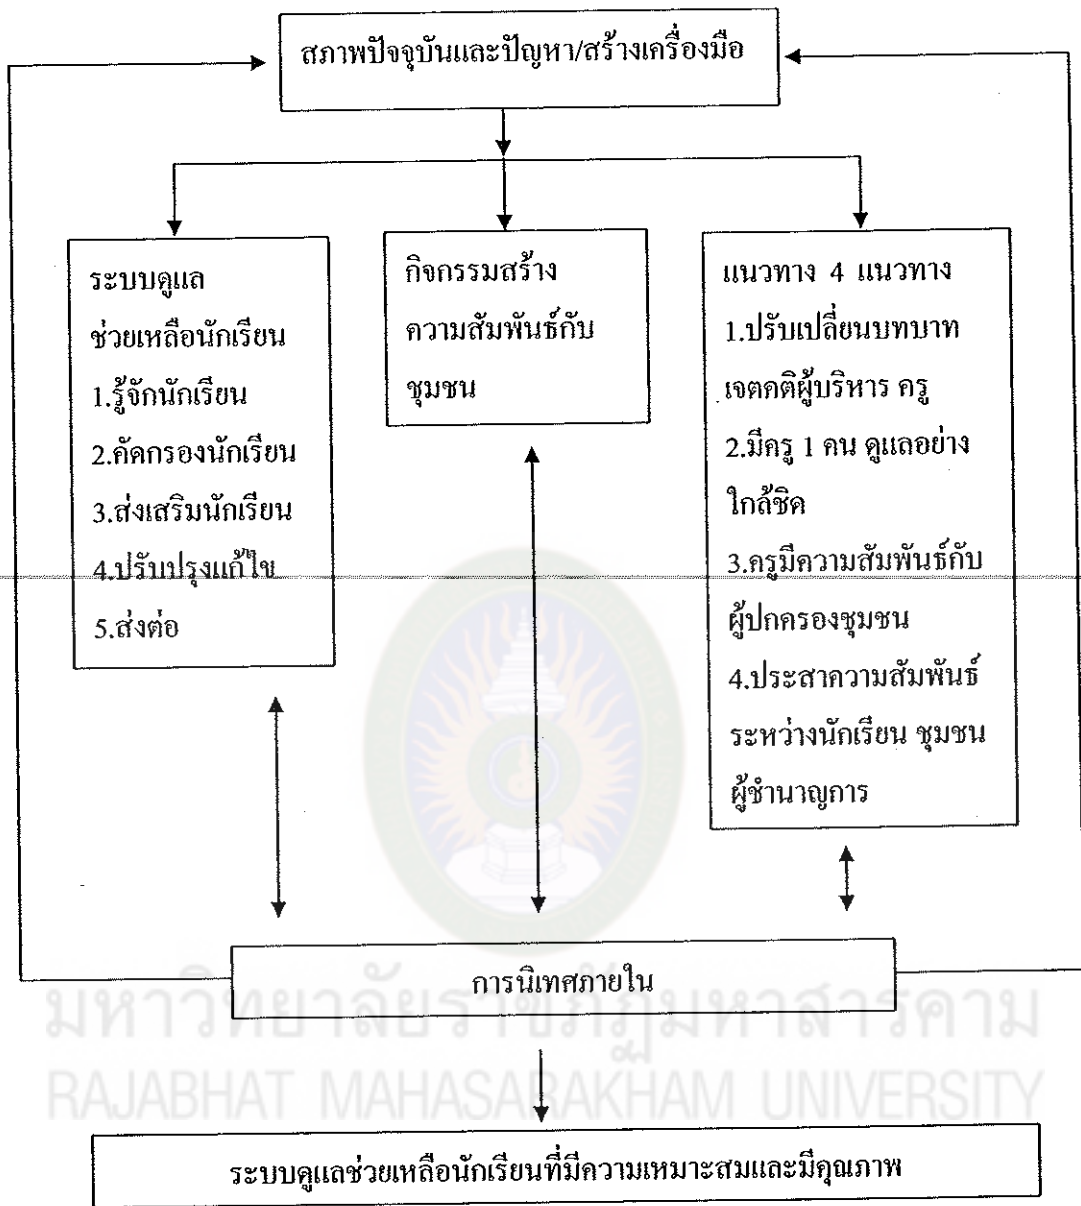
สภาพปัจจุบันและปัญหา/สร้างเครื่องมือ

ระบบดูแล
ช่วยเหลือนักเรียน
1.รู้จักนักเรียน
2.คัดกรองนักเรียน
3.ส่งเสริมนักเรียน
4.ปรับปรุงแก้ไข
5.ส่งต่อ

กิจกรรมสร้าง
ความสัมพันธ์กับ
ชุมชน

แนวทาง 4 แนวทาง
1.ปรับเปลี่ยนบทบาท
เจตคติผู้บริหาร ครู
2.มีครู 1 คน ดูแลอย่าง
ใกล้ชิด
3.ครูมีความสัมพันธ์กับ
ผู้ปกครองชุมชน
4.ประสาความสัมพันธ์
ระหว่างนักเรียน ชุมชน
ผู้ชำนาญการ

การนิเทศภายใน

มหาวิทยาลัยราชภัฏมหาสารคาม
RAJABHAT MAHASARAKHAM UNIVERSITY

ระบบดูแลช่วยเหลือนักเรียนที่มีความเหมาะสมและมีคุณภาพ